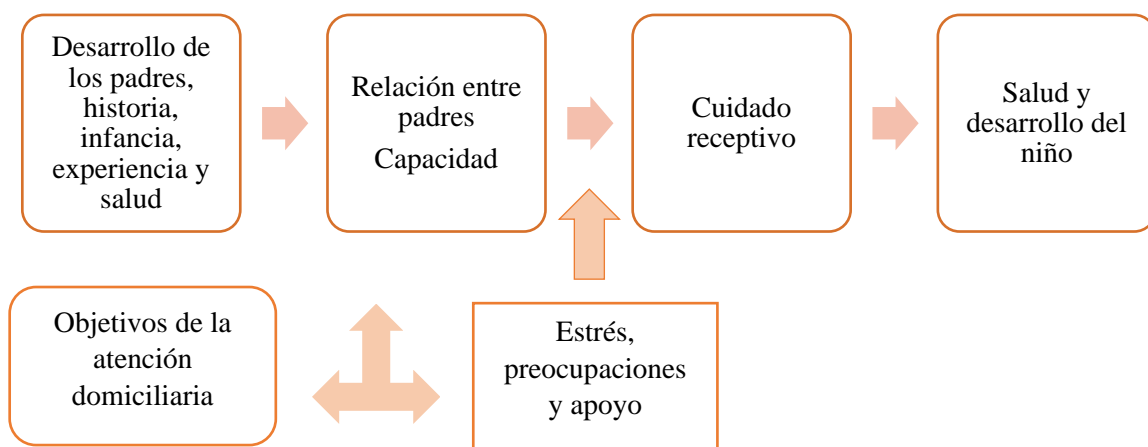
Desarrollo de los padres, historia, infancia, experiencia y salud

Relación entre padres

Capacidad

Cuidado receptivo

Salud y desarrollo del niño

Objetivos de la atención domiciliaria

Estrés, preocupaciones y apoyo